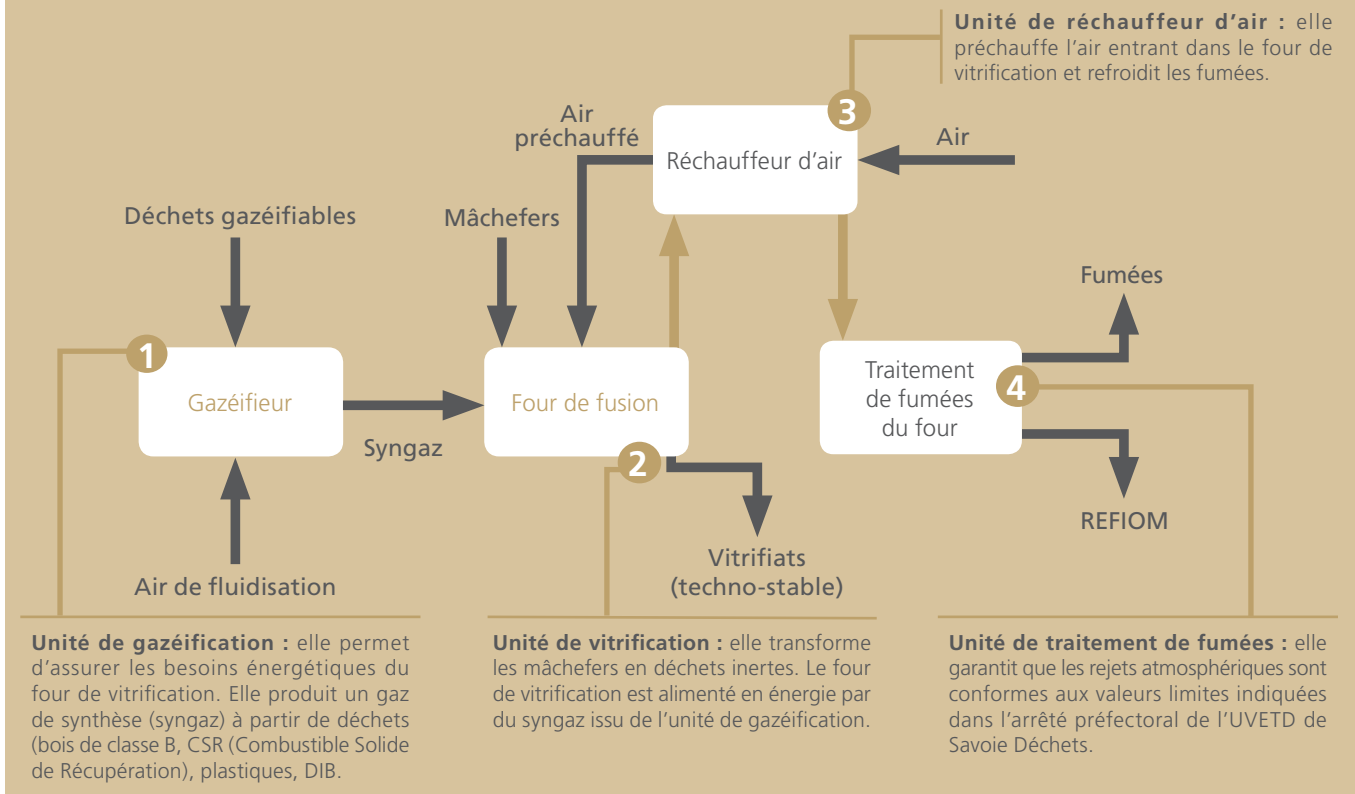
**Unité de réchauffeur d'air :** elle préchauffe l'air entrant dans le four de vitrification et refroidit les fumées.

3

Air préchauffé

Réchauffeur d'air

Air

Déchets gazéifiables

Mâchefers

Fumées

1

Gazéifieur

Four de fusion

Traitement de fumées du four

4

Syngaz

2

REFIOM

Vitrifiats (techno-stable)

Air de fluidisation

**Unité de gazéification :** elle permet d'assurer les besoins énergétiques du four de vitrification. Elle produit un gaz de synthèse (syngaz) à partir de déchets (bois de classe B, CSR (Combustible Solide de Récupération), plastiques, DIB.

**Unité de vitrification :** elle transforme les mâchefers en déchets inertes. Le four de vitrification est alimenté en énergie par du syngaz issu de l'unité de gazéification.

**Unité de traitement de fumées :** elle garantit que les rejets atmosphériques sont conformes aux valeurs limites indiquées dans l'arrêté préfectoral de l'UVETD de Savoie Déchets.